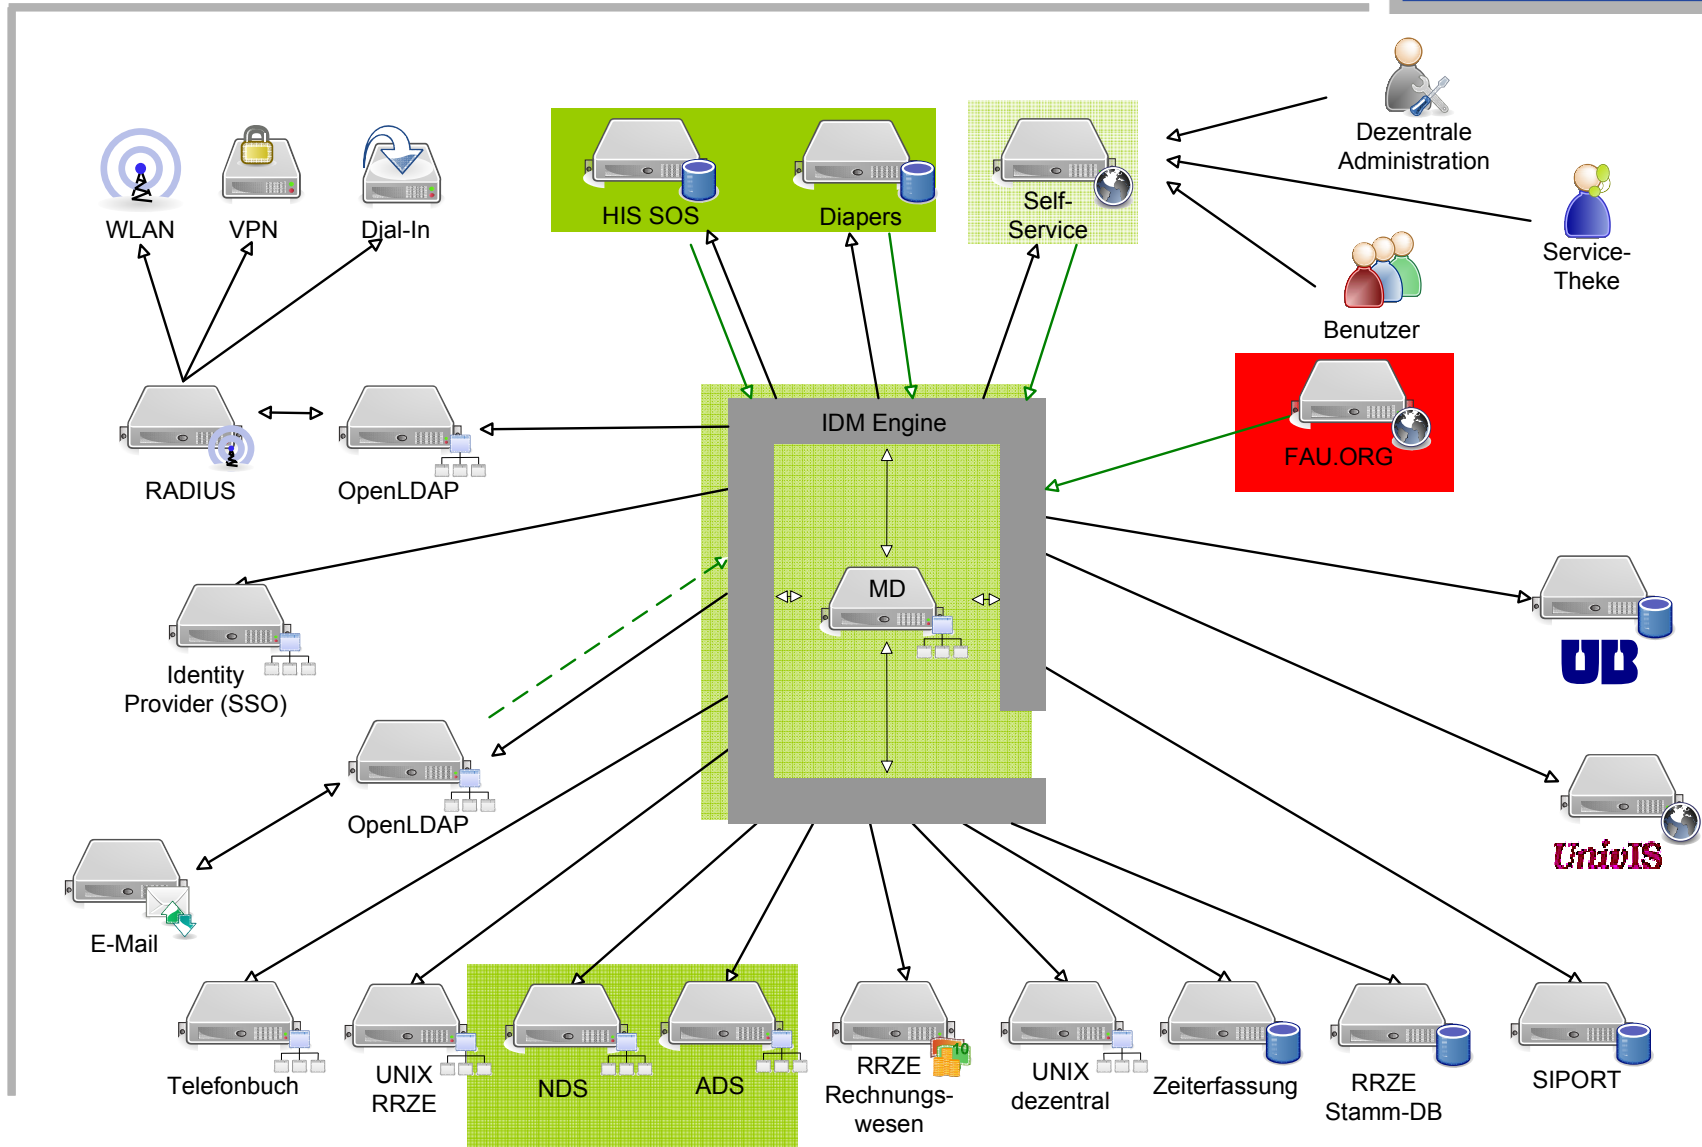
WLAN
VPN
Dial-In
HIS SOS
Diapers
Self-Service
Dezentrale Administration
Service-Theke
Benutzer
RADIUS
OpenLDAP
IDM Engine
FAU.ORG
MD
Identity Provider (SSO)
UB
OpenLDAP
UnivIS
E-Mail
Telefonbuch
UNIX RRZE
NDS
ADS
RRZE Rechnungswesen
UNIX dezentral
Zeiterfassung
RRZE Stamm-DB
SIPORT